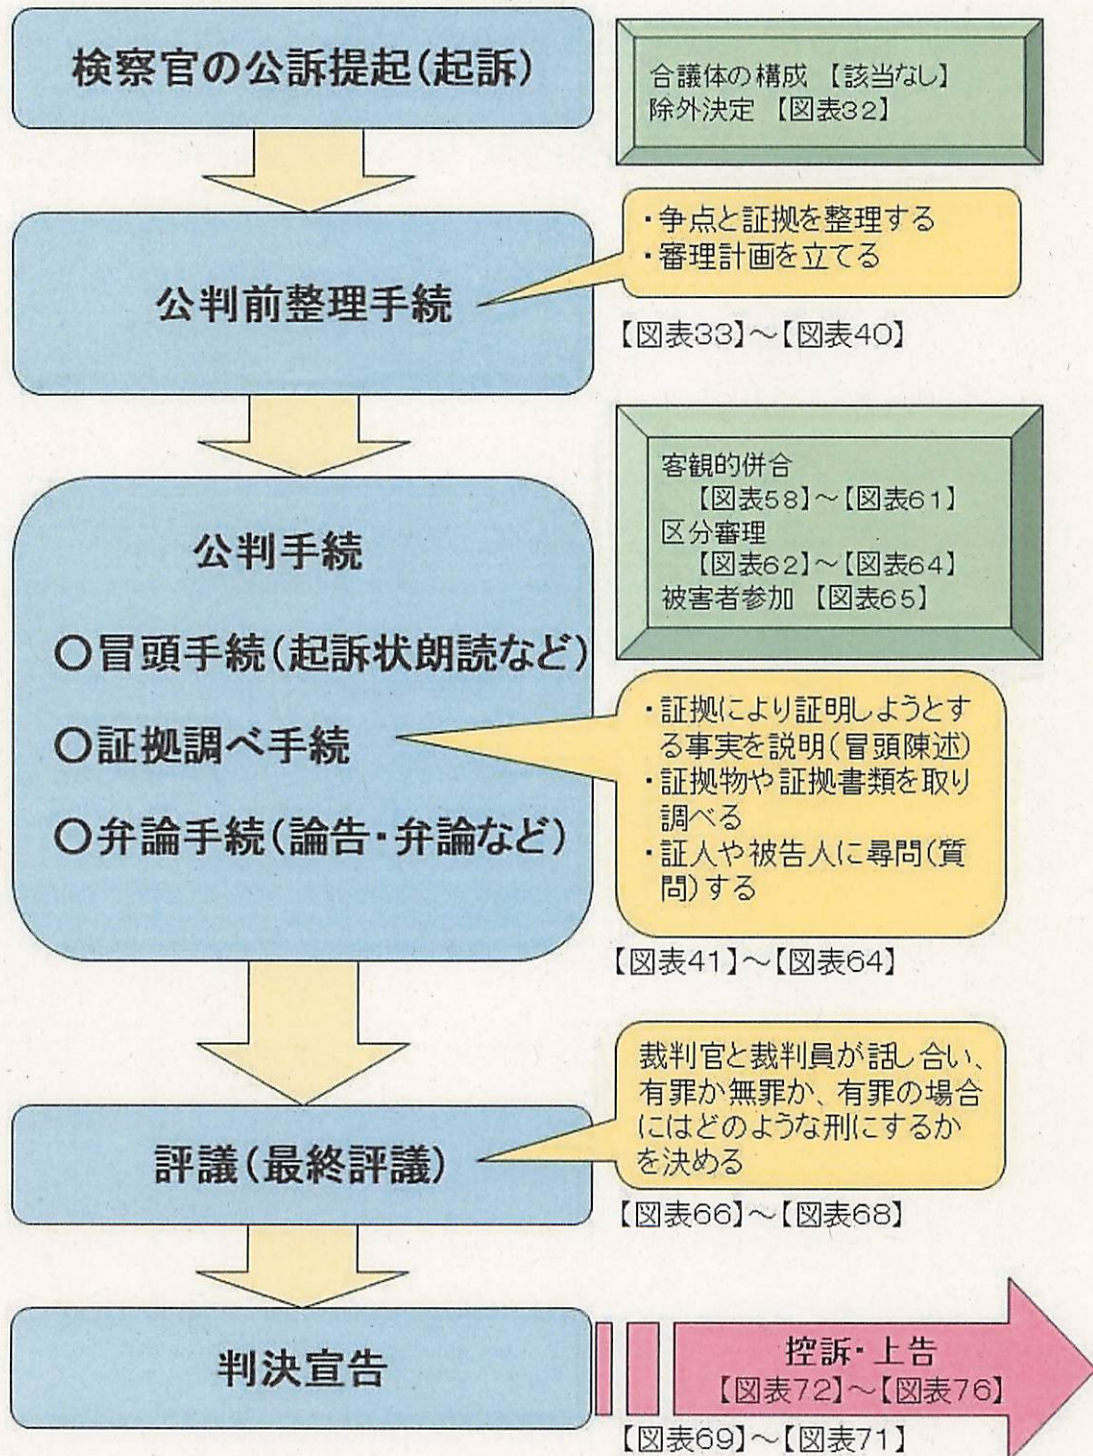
検察官の公訴提起(起訴)

合議体の構成 【該当なし】
除外決定 【図表32】

・争点と証拠を整理する
・審理計画を立てる

公判前整理手続

【図表33】～【図表40】

客観的併合
【図表58】～【図表61】
区分審理
【図表62】～【図表64】
被害者参加 【図表65】

公判手続

○冒頭手続(起訴状朗読など)

○証拠調べ手続

○弁論手続(論告・弁論など)

・証拠により証明しようとする事実を説明(冒頭陳述)
・証拠物や証拠書類を取り調べる
・証人や被告人に尋問(質問)する

【図表41】～【図表64】

裁判官と裁判員が話し合い、有罪か無罪か、有罪の場合にはどのような刑にするかを決める

評議(最終評議)

【図表66】～【図表68】

判決宣告

控訴・上告
【図表72】～【図表76】

【図表69】～【図表71】